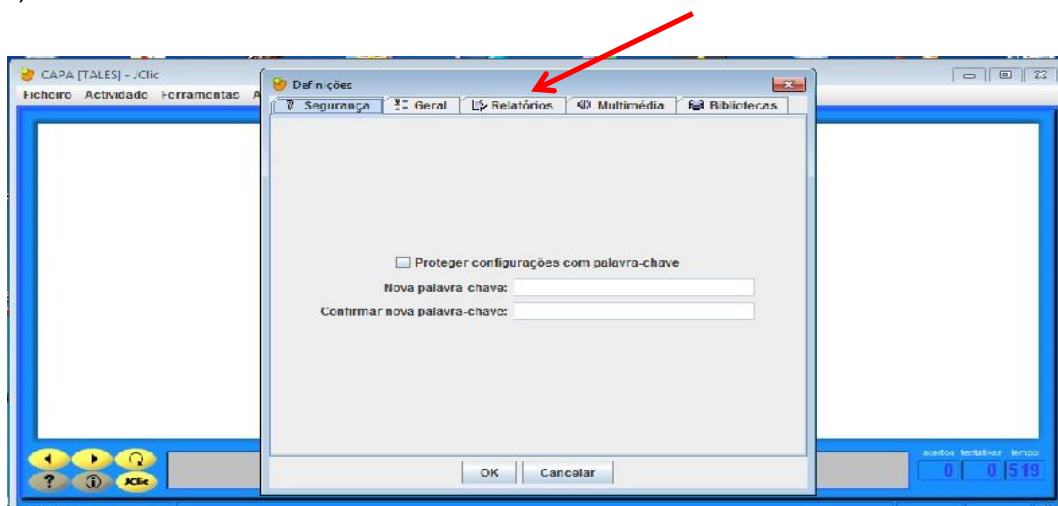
CAPA [TALES] - JClic

Ficheiro Actividade Ferramentas A

Definições

Segurança Geral Relatórios Multimédia Bibliotecas

Proteger configurações com palavra-chave

Nova palavra-chave:

Confirmar nova palavra-chave:

OK Cancelar

JClic

acertos tentativas tempo

0 0 519